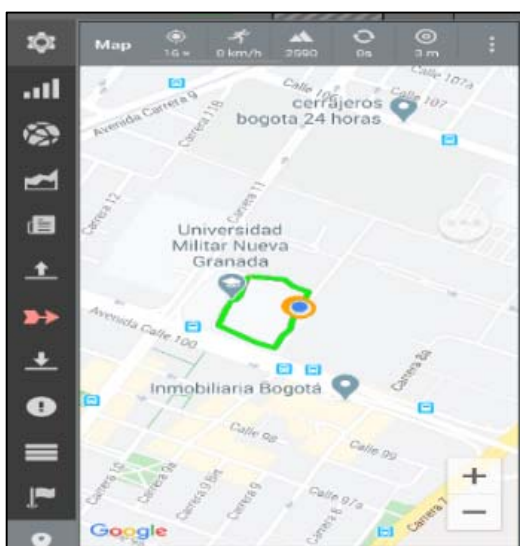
Map 16 s 0 km/h 2590 0s 3 m

Calle 107a
Calle 107
Calle 106
cerrajeros bogota 24 horas
Avenida Carrera 9
Carrera 11B
Carrera 11
Carrera 12
Universidad Militar Nueva Granada
Avenida Calle 100
Carrera 8a
Inmobiliaria Bogotá
Calle 99
Calle 98
Calle 97a
Carrera 10
Carrera 9a
Carrera 9 Bis
Carrera 9
Carrera 8
Carrera 7
+
−
Google